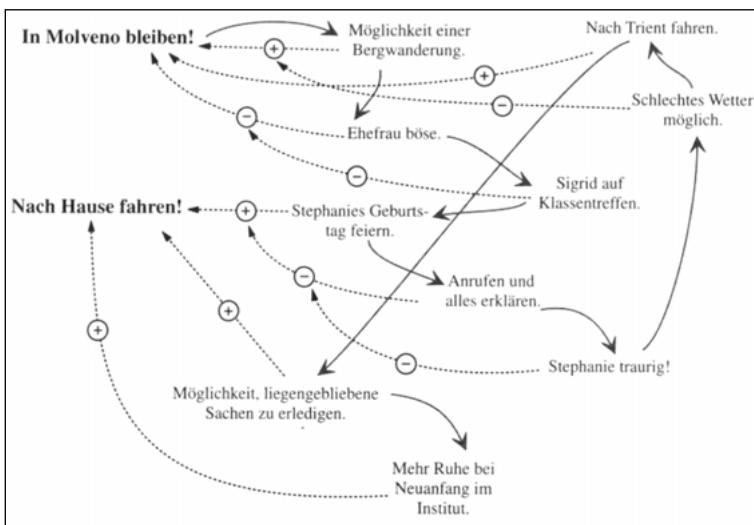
In Molveno bleiben!

+

Möglichkeit einer Bergwanderung.

Nach Trient fahren.

+

−

Schlechtes Wetter möglich.

−

Ehefrau böse.

−

Sigrid auf Klassentreffen.

Nach Hause fahren!

+

Stephanies Geburtstag feiern.

−

Anrufen und alles erklären.

+

+

−

Stephanie traurig!

Möglichkeit, liegengebliebene Sachen zu erledigen.

Mehr Ruhe bei Neuanfang im Institut.